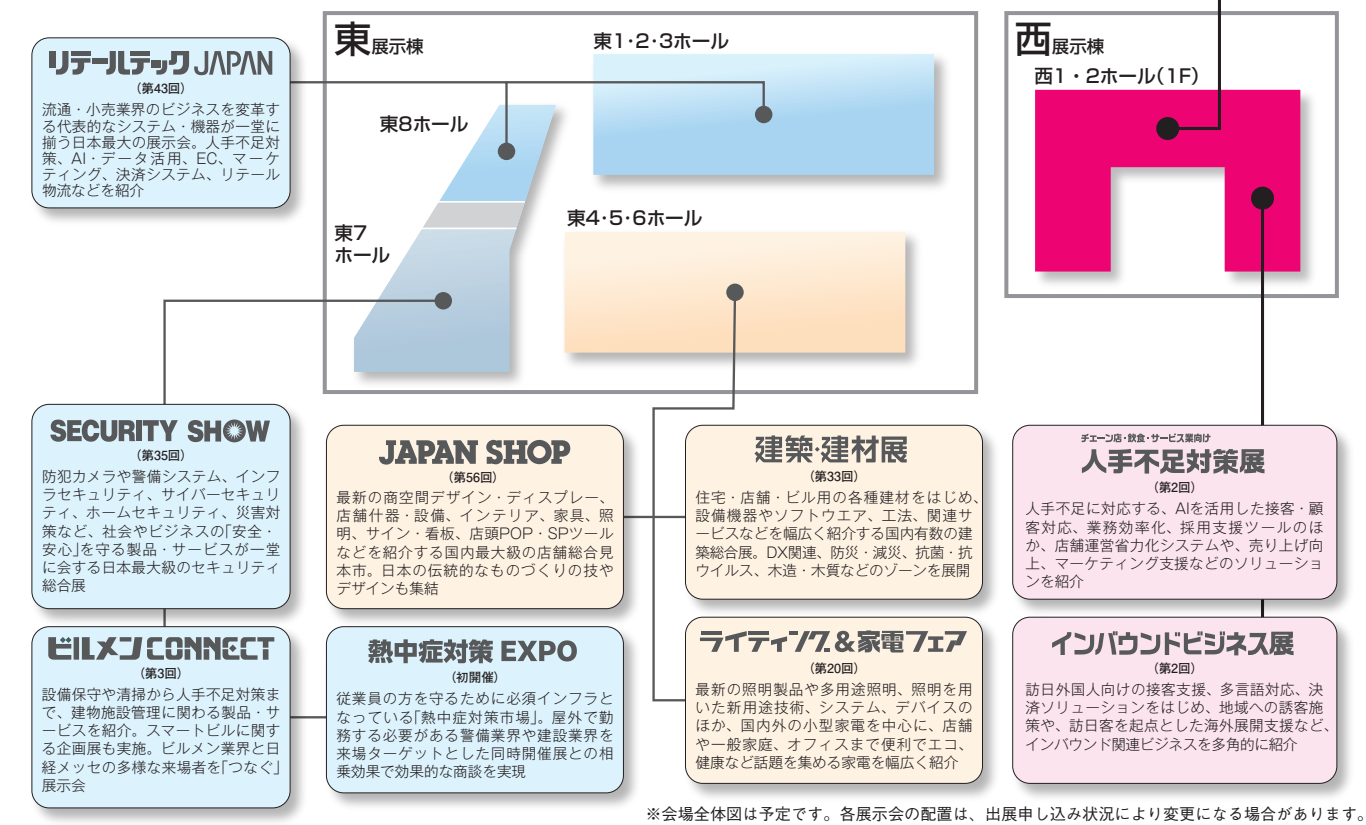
東展示棟

東1·2·3ホール

東8ホール

東7ホール

東4·5·6ホール

西展示棟

西1・2ホール(1F)

リテールテック JAPAN
(第43回)
流通・小売業界のビジネスを変革する代表的なシステム・機器が一堂に揃う日本最大の展示会。人手不足対策、AI・データ活用、EC、マーケティング、決済システム、リテール物流などを紹介

SECURITY SHOW
(第35回)
防犯カメラや警備システム、インフラセキュリティ、サイバーセキュリティ、ホームセキュリティ、災害対策など、社会やビジネスの「安全・安心」を守る製品・サービスが一堂に会する日本最大級のセキュリティ総合展

JAPAN SHOP
(第56回)
最新の商空間デザイン・ディスプレー、店舗什器・設備、インテリア、家具、照明、サイン・看板、店頭POP・SPツールなどを紹介する国内最大級の店舗総合見本市。日本の伝統的なものづくりの技やデザインも集結

建築·建材展
(第33回)
住宅・店舗・ビル用の各種建材をはじめ、設備機器やソフトウエア、工法、関連サービスなどを幅広く紹介する国内有数の建築総合展。DX関連、防災・減災、抗菌・抗ウイルス、木造・木質などのゾーンを展開

チェーン店・飲食・サービス業向け
人手不足対策展
(第2回)
人手不足に対応する、AIを活用した接客・顧客対応、業務効率化、採用支援ツールのほか、店舗運営省力化システムや、売り上げ向上、マーケティング支援などのソリューションを紹介

ビルメン CONNECT
(第3回)
設備保守や清掃から人手不足対策まで、建物施設管理に関わる製品・サービスを紹介。スマートビルに関する企画展も実施。ビルメン業界と日経メッセの多様な来場者を「つなぐ」展示会

熱中症対策 EXPO
(初開催)
従業員の方を守るために必須インフラとなっている「熱中症対策市場」。屋外で勤務する必要がある警備業界や建設業界を来場ターゲットとした同時開催展との相乗効果で効果的な商談を実現

ライティング&家電フェア
(第20回)
最新の照明製品や多用途照明、照明を用いた新用途技術、システム、デバイスのほか、国内外の小型家電を中心に、店舗や一般家庭、オフィスまで便利でエコ、健康など話題を集める家電を幅広く紹介

インバウンドビジネス展
(第2回)
訪日外国人向けの接客支援、多言語対応、決済ソリューションをはじめ、地域への誘客施策や、訪日客を起点とした海外展開支援など、インバウンド関連ビジネスを多角的に紹介

※会場全体図は予定です。各展示会の配置は、出展申し込み状況により変更になる場合があります。